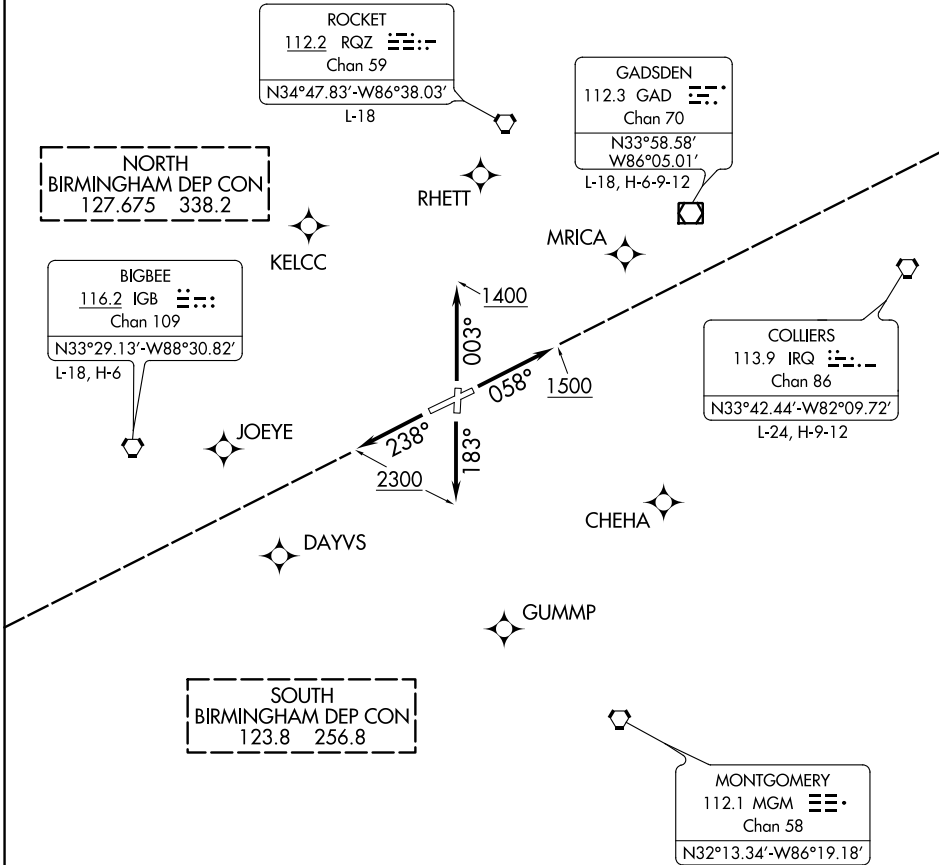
ROCKET
112.2 RQZ
Chan 59
N34°47.83'-W86°38.03'
L-18

GADSDEN
112.3 GAD
Chan 70
N33°58.58'
W86°05.01'
L-18, H-6-9-12

NORTH
BIRMINGHAM DEP CON
127.675 338.2

RHETT

KELCC

MRICA

BIGBEE
116.2 IGB
Chan 109
N33°29.13'-W88°30.82'
L-18, H-6

1400

003°

COLLIERS
113.9 IRQ
Chan 86
N33°42.44'-W82°09.72'
L-24, H-9-12

058°

1500

JOEYE

238°

183°

2300

CHEHA

DAYVS

GUMMP

SOUTH
BIRMINGHAM DEP CON
123.8 256.8

MONTGOMERY
112.1 MGM
Chan 58
N32°13.34'-W86°19.18'